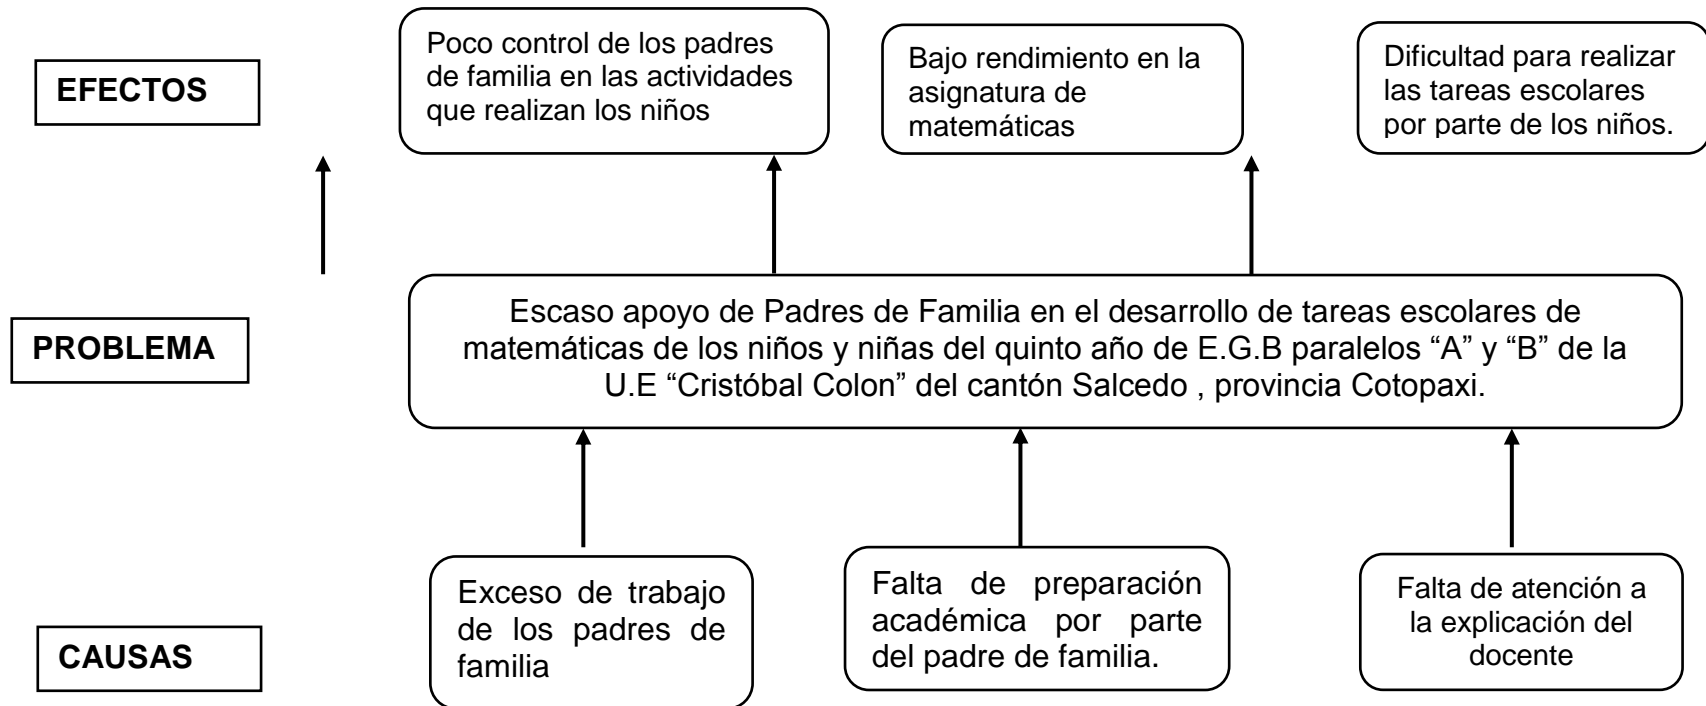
EFECTOS

Poco control de los padres de familia en las actividades que realizan los niños

Bajo rendimiento en la asignatura de matemáticas

Dificultad para realizar las tareas escolares por parte de los niños.

PROBLEMA

Escaso apoyo de Padres de Familia en el desarrollo de tareas escolares de matemáticas de los niños y niñas del quinto año de E.G.B paralelos "A" y "B" de la U.E "Cristóbal Colon" del cantón Salcedo , provincia Cotopaxi.

CAUSAS

Exceso de trabajo de los padres de familia

Falta de preparación académica por parte del padre de familia.

Falta de atención a la explicación del docente